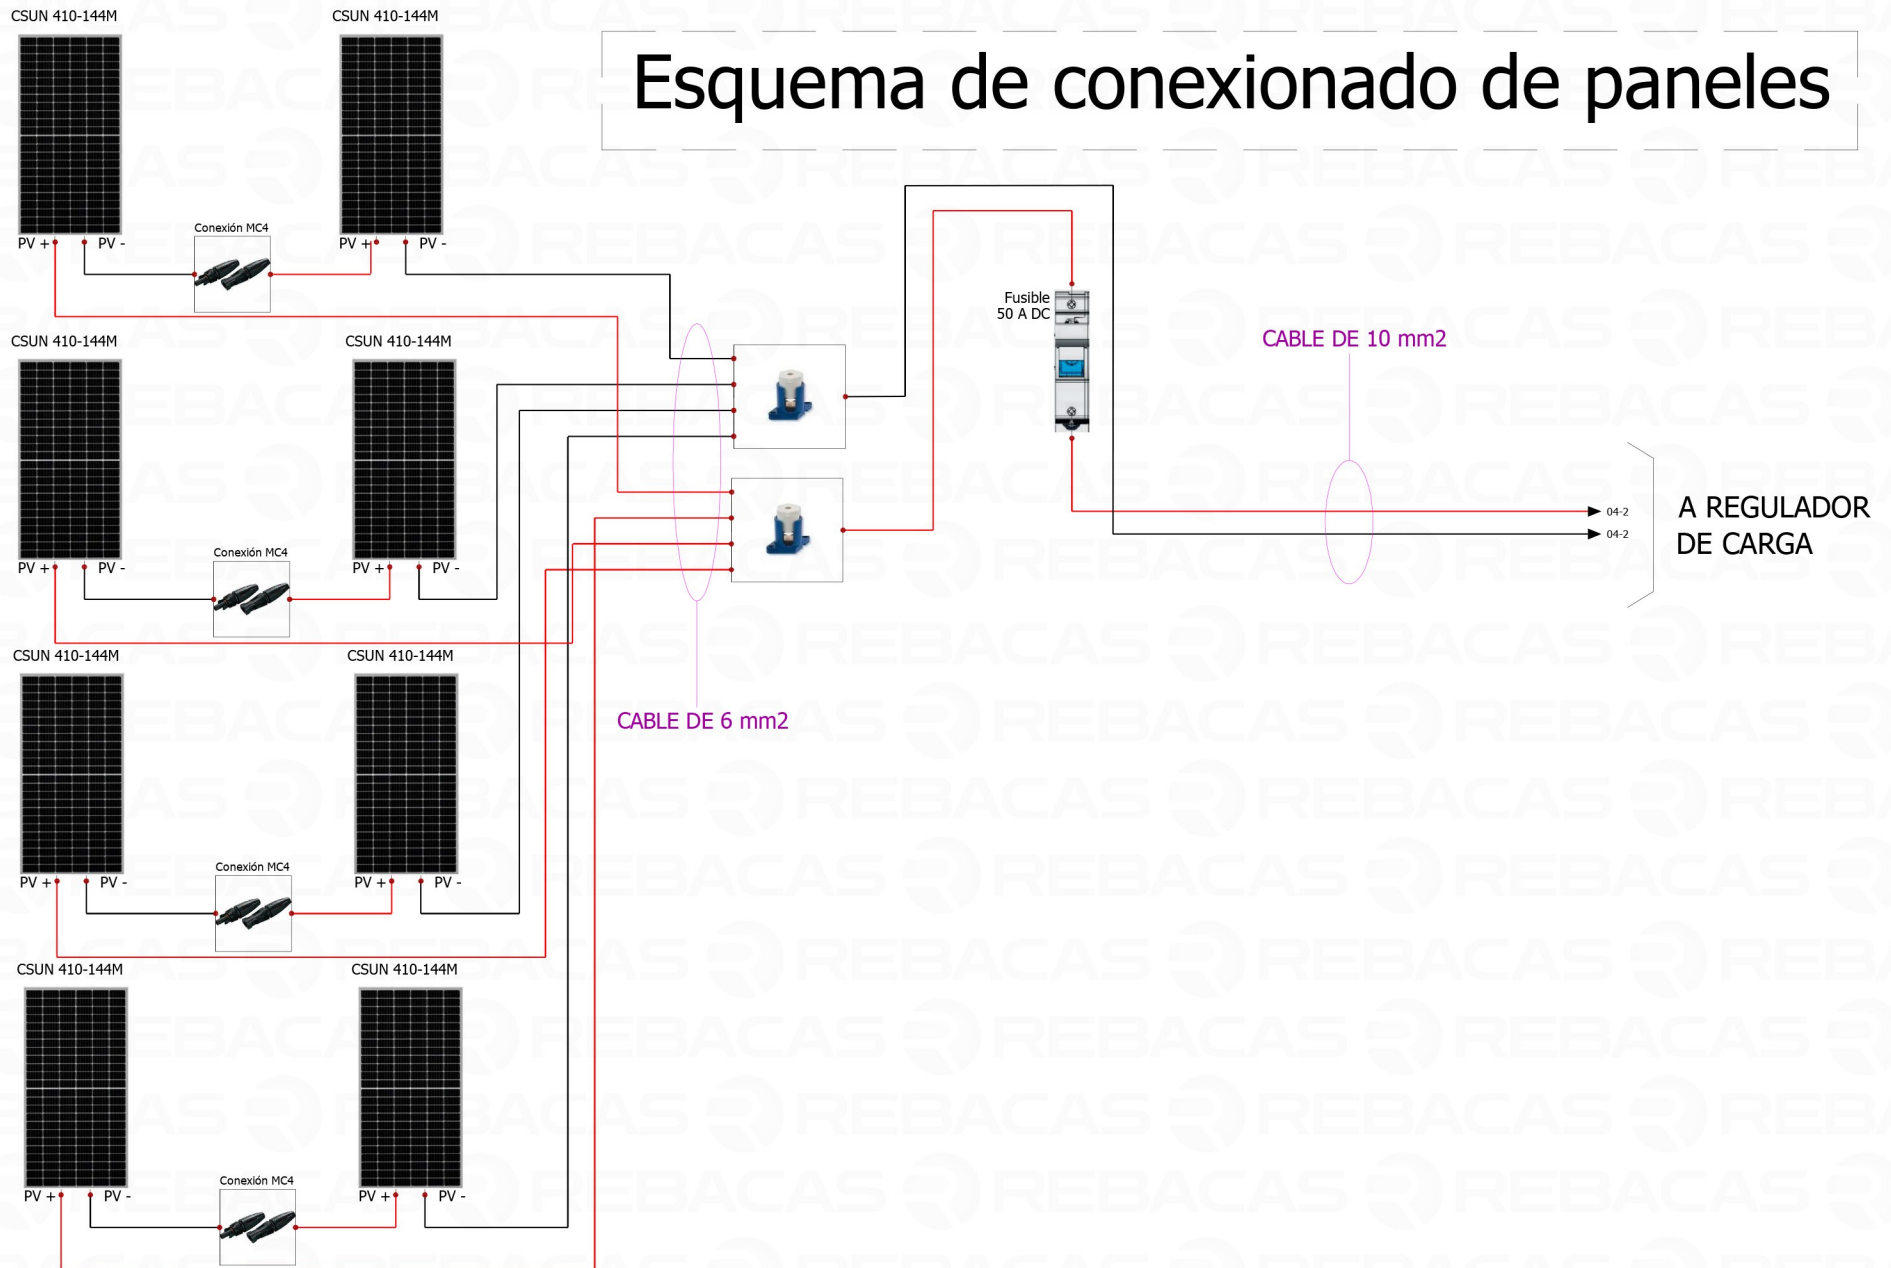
CSUN 410-144M

CSUN 410-144M

Esquema de conexionado de paneles

PV + PV -

Conexión MC4

PV + PV -

Fusible
50 A DC

CSUN 410-144M

CSUN 410-144M

CABLE DE 10 mm2

04-2
04-2

A REGULADOR
DE CARGA

PV + PV -

Conexión MC4

PV + PV -

CSUN 410-144M

CSUN 410-144M

CABLE DE 6 mm2

PV + PV -

Conexión MC4

PV + PV -

CSUN 410-144M

CSUN 410-144M

PV + PV -

Conexión MC4

PV + PV -

REBACAS